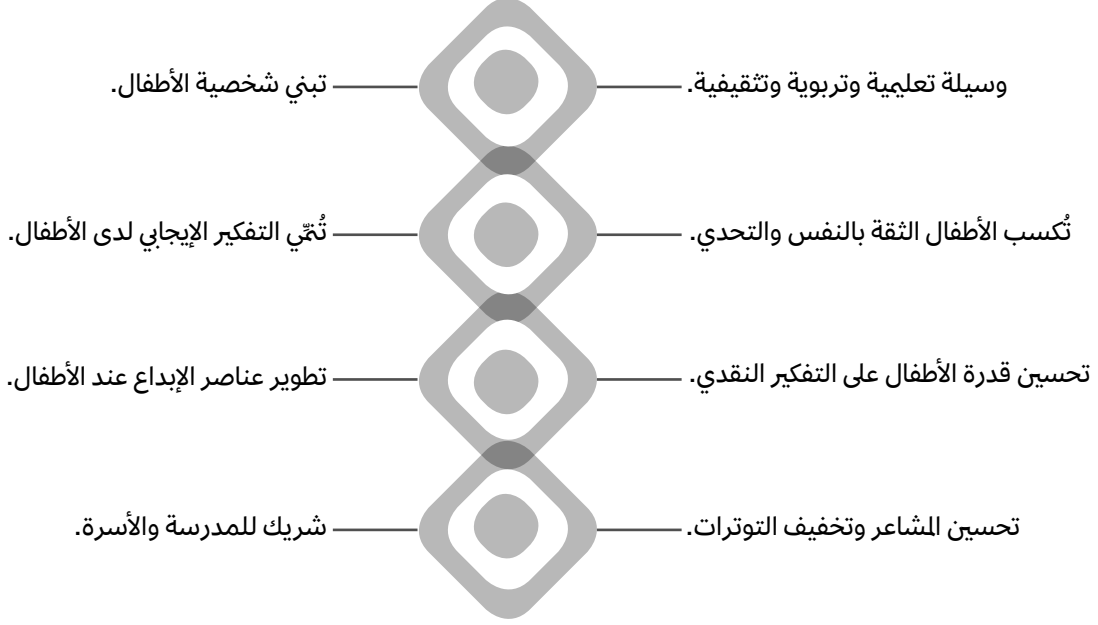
وسيلة تعليمية وتربوية وتثقيفية.

تبني شخصية الأطفال.

تُكسب الأطفال الثقة بالنفس والتحدي.

تُنمّي التفكير الإيجابي لدى الأطفال.

تحسين قدرة الأطفال على التفكير النقدي.

تطوير عناصر الإبداع عند الأطفال.

تحسين المشاعر وتخفيف التوترات.

شريك للمدرسة والأسرة.